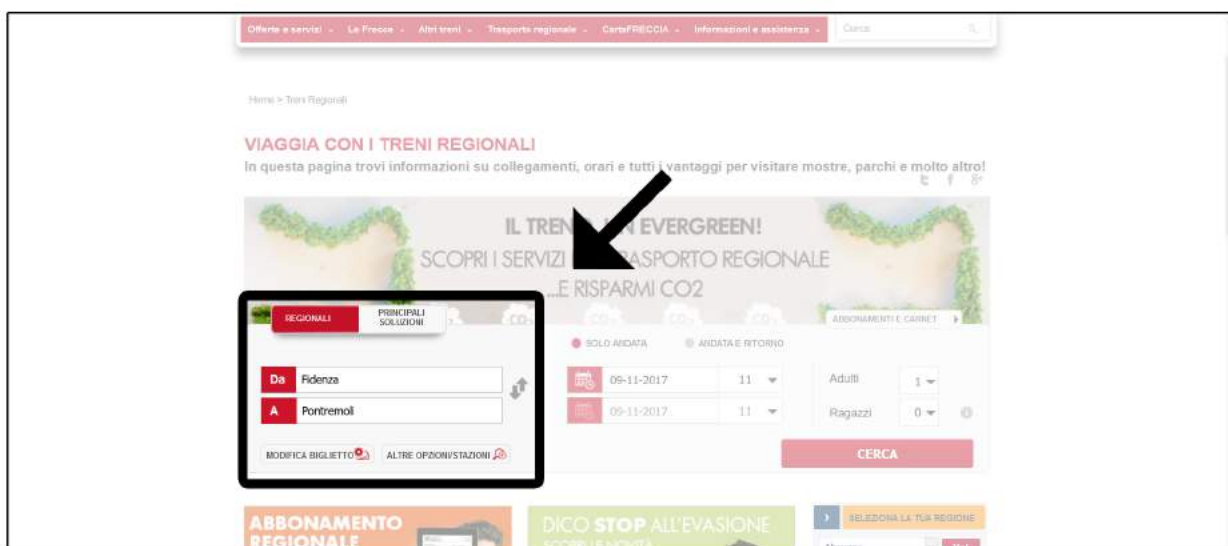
Offerte e servizi · Le Frecce · Altri treni · Trasporto regionale · CartaFRECCIA · Informazioni e assistenza · Cerca

Home > Treni Regionali

VIAGGIA CON I TRENI REGIONALI
In questa pagina trovi informazioni su collegamenti, orari e tutti i vantaggi per visitare mostre, parchi e molto altro!

IL TREN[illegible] EVERGREEN!
SCOPRI I SERVIZI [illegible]ASPORTO REGIONALE
...E RISPARMI CO2

REGIONALI
PRINCIPALI SOLUZIONI

ABBONAMENTI E CARNET

SOLO ANDATA
ANDATA E RITORNO

Da Fidenza
A Pontremoli

09-11-2017 11
09-11-2017 11

Adulti 1
Ragazzi 0

MODIFICA BIGLIETTO
ALTRE OPZIONI/STAZIONI

CERCA

ABBONAMENTO REGIONALE

DICO STOP ALL'EVASIONE

SELEZIONA LA TUA REGIONE